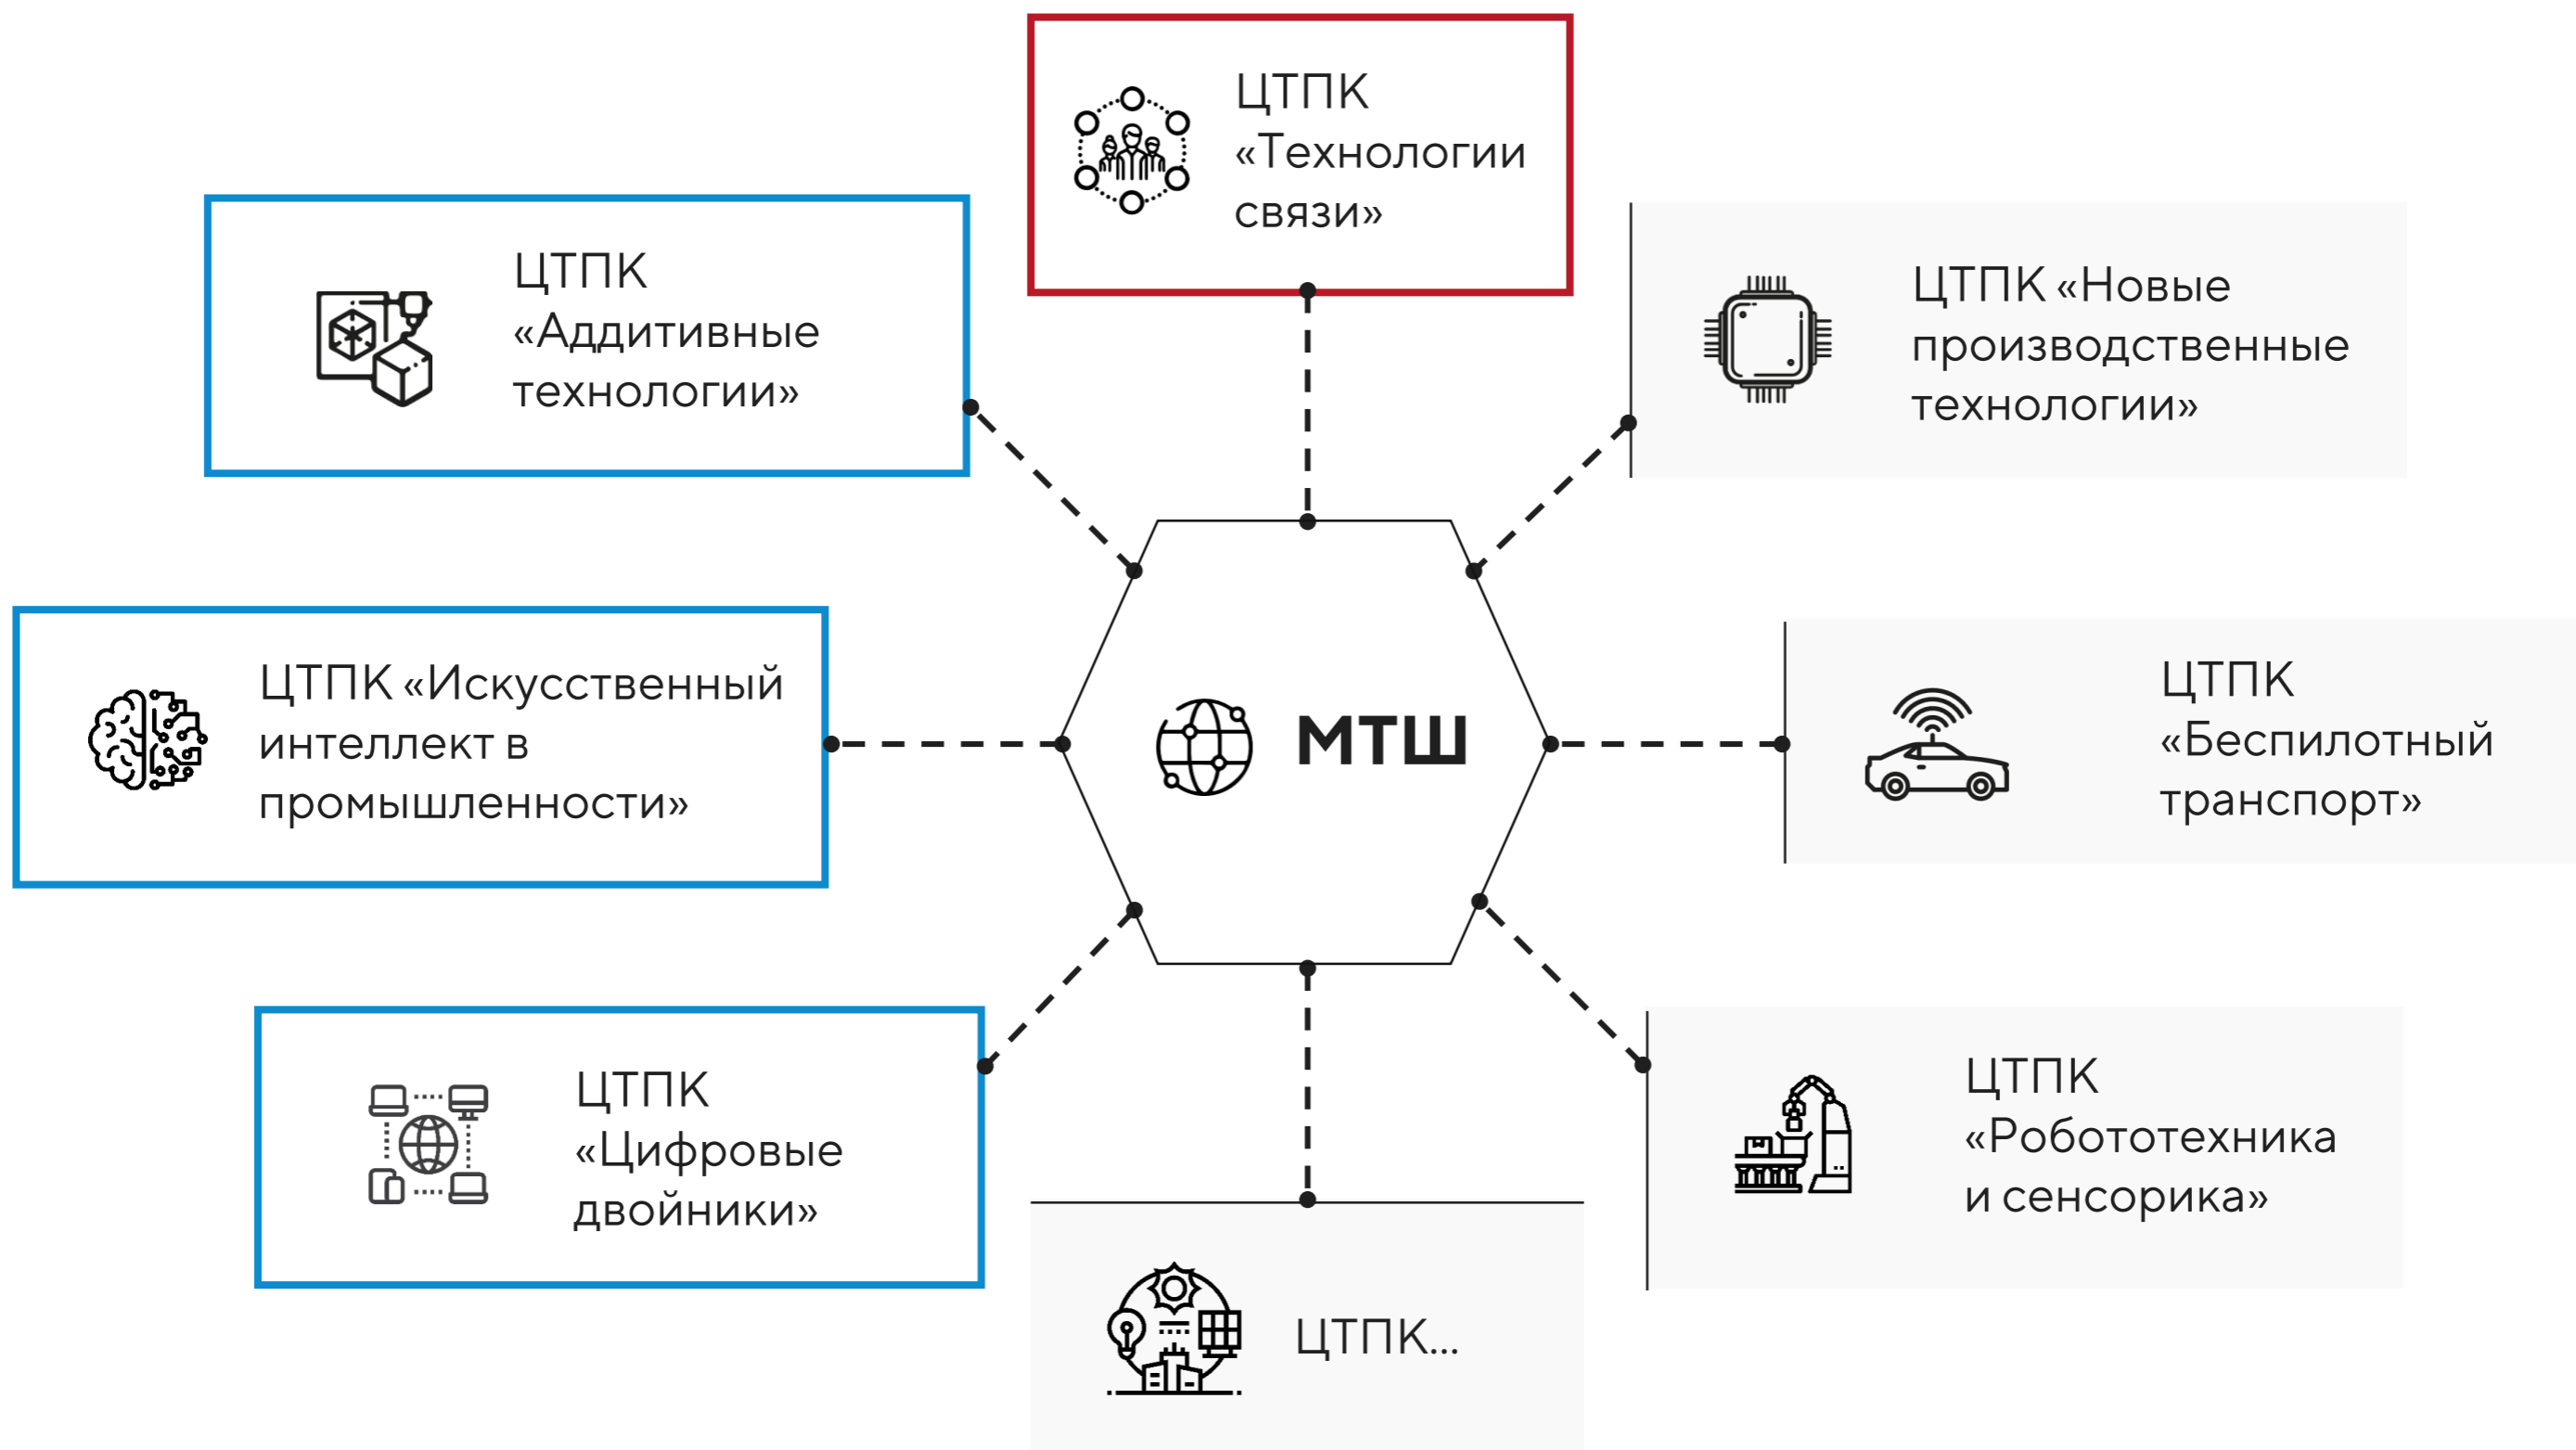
ЦТПК «Технологии связи»

ЦТПК «Аддитивные технологии»

ЦТПК «Новые производственные технологии»

ЦТПК «Искусственный интеллект в промышленности»

МТШ

ЦТПК «Беспилотный транспорт»

ЦТПК «Цифровые двойники»

ЦТПК «Робототехника и сенсорика»

ЦТПК...